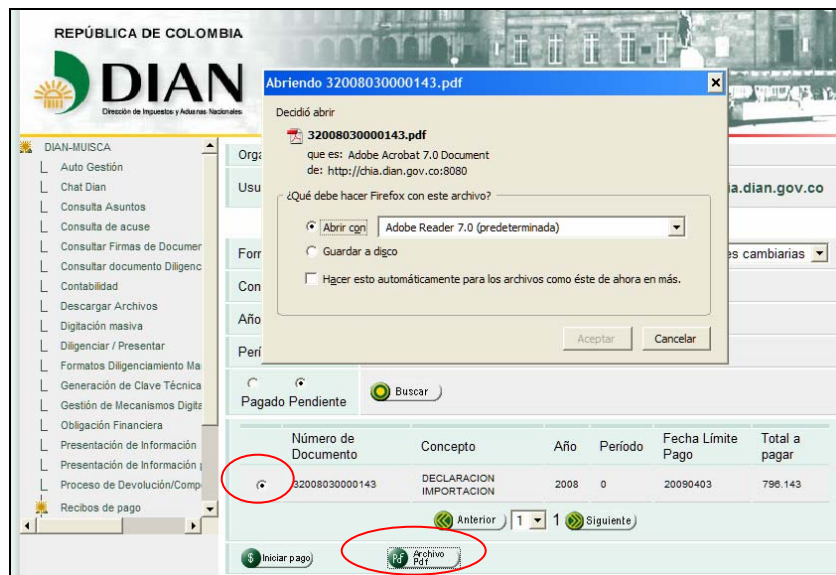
REPÚBLICA DE COLOMBIA

DIAN
Dirección de Impuestos y Aduanas Nacionales

DIAN-MUISCA
Auto Gestión
Chat Dian
Consulta Asuntos
Consulta de acuse
Consultar Firmas de Documer
Consultar documento Diligenc
Contabilidad
Descargar Archivos
Digitación masiva
Diligenciar / Presentar
Formatos Diligenciamiento Ma
Generación de Clave Técnica
Gestión de Mecanismos Digita
Obligación Financiera
Presentación de Información
Presentación de Información
Proceso de Devolución/Comp
Recibos de pago

Abriendo 32008030000143.pdf

Decidió abrir
32008030000143.pdf
que es: Adobe Acrobat 7.0 Document
de: http://chia.dian.gov.co:8080

¿Qué debe hacer Firefox con este archivo?
Abrir con Adobe Reader 7.0 (predeterminada)
Guardar a disco
Hacer esto automáticamente para los archivos como éste de ahora en más.

Aceptar Cancelar

Orga
Usu
a.dian.gov.co
Forr
es cambiarias
Con
Año
Perí

Pagado Pendiente
Buscar

| | Número de Documento | Concepto | Año | Período | Fecha Límite Pago | Total a pagar |
|---|---|---|---|---|---|---|
| | 32008030000143 | DECLARACION IMPORTACION | 2008 | 0 | 20090403 | 796.143 |

Anterior 1 1 Siguiente

Iniciar pago
Archivo Pdf